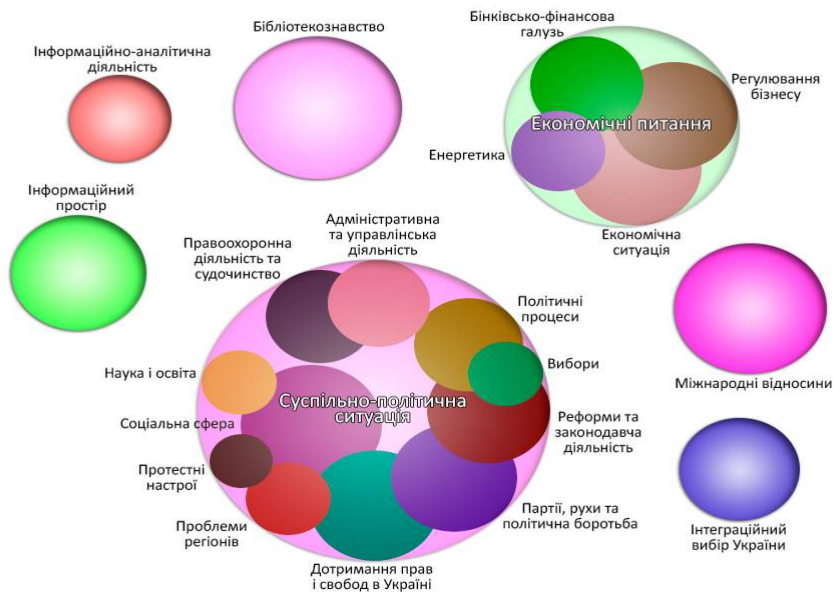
Бібліотекознавство

Бінківсько-фінансова галузь

Інформаційно-аналітична діяльність

Регулювання бізнесу

Економічні питання

Енергетика

Інформаційний простір

Економічна ситуація

Адміністративна та управлінська діяльність

Правоохоронна діяльність та судочинство

Політичні процеси

Вибори

Наука і освіта

Міжнародні відносини

Суспільно-політична ситуація

Реформи та законодавча діяльність

Соціальна сфера

Протестні настрої

Партії, рухи та політична боротьба

Проблеми регіонів

Інтеграційний вибір України

Дотримання прав і свобод в Україні